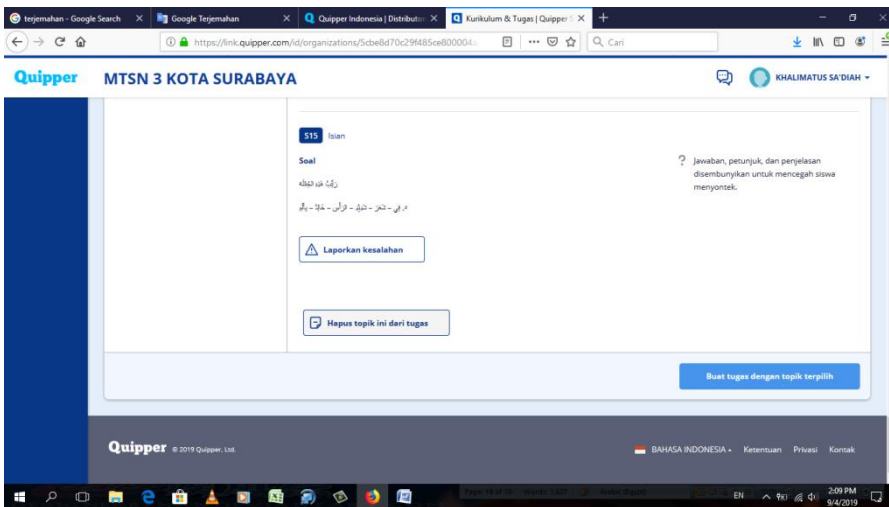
terjemahan - Google Search
Google Terjemahan
Quipper Indonesia | Distributor
Kurikulum & Tugas | Quipper

https://link.quipper.com/id/organizations/5cbe8d70c29f485ce800004

Cari

Quipper
MTSN 3 KOTA SURABAYA
KHALIMATUS SA'DIAH

515 Isian

Soal

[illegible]

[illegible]

Jawaban, petunjuk, dan penjelasan disembunyikan untuk mencegah siswa menyontek.

Laporkan kesalahan

Hapus topik ini dari tugas

Buat tugas dengan topik terpilih

Quipper © 2019 Quipper, Ltd.

BAHASA INDONESIA
Ketentuan
Privasi
Kontak

EN
2:09 PM
9/4/2019